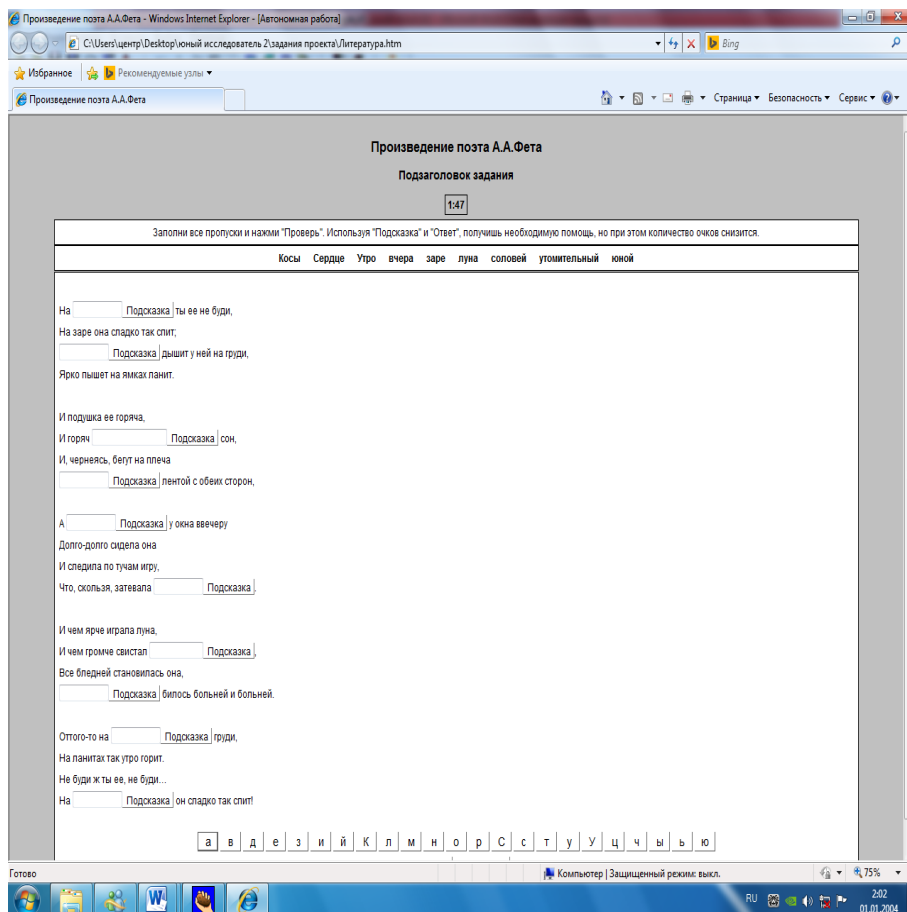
Произведение поэта А.А.Фета - Windows Internet Explorer - [Автономная работа]

C:\Users\центр\Desktop\юный исследователь 2\задания проекта\Литература.htm

Bing

Избранное | Рекомендуемые узлы

Произведение поэта А.А.Фета

Страница ▾ Безопасность ▾ Сервис ▾

Произведение поэта А.А.Фета

Подзаголовок задания

1:47

Заполни все пропуски и нажми "Проверь". Используя "Подсказка" и "Ответ", получишь необходимую помощь, но при этом количество очков снизится.

Косы Сердце Утро вчера заре луна соловей утомительный юной

На [ ] Подсказка ты ее не буди,
На заре она сладко так спит;
[ ] Подсказка дышит у ней на груди,
Ярко пышет на ямках панит.

И подушка ее горяча,
И горяч [ ] Подсказка сон,
И, чернеясь, бегут на плеча
[ ] Подсказка лентой с обеих сторон,

А [ ] Подсказка у окна ввечеру
Долго-долго сидела она
И следила по тучам игру,
Что, скользя, затевала [ ] Подсказка.

И чем ярче играла луна,
И чем громче свистал [ ] Подсказка,
Все бледней становилась она,
[ ] Подсказка билось больней и больней.

Оттого-то на [ ] Подсказка груди,
На панитах так утро горит.
Не буди ж ты ее, не буди...
На [ ] Подсказка он сладко так спит!

а в д е з и й К л м н о р С с т у У ц ч ы ь ю

Готово

Компьютер | Защищенный режим: выкл.

75%

RU

2:02
01.01.2004